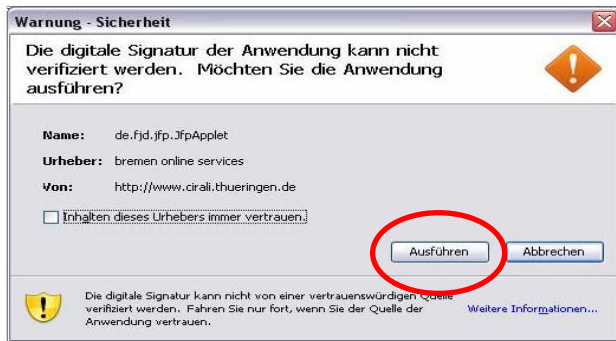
Warnung - Sicherheit

Die digitale Signatur der Anwendung kann nicht verifiziert werden. Möchten Sie die Anwendung ausführen?

Name: de.fjd.jfp.JfpApplet

Urheber: bremen online services

Von: http://www.cirali.thueringen.de

Inhalten dieses Urhebers immer vertrauen.

Ausführen

Abbrechen

Die digitale Signatur kann nicht von einer vertrauenswürdigen Quelle verifiziert werden. Fahren Sie nur fort, wenn Sie der Quelle der Anwendung vertrauen.

Weitere Informationen...